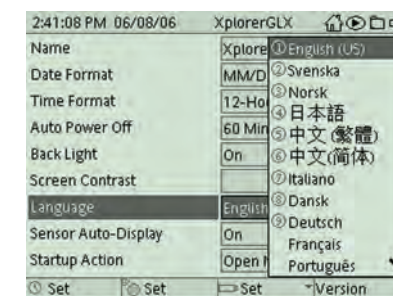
2:41:08 PM 06/08/06 XplorerGLX

Name
Date Format
Time Format
Auto Power Off
Back Light
Screen Contrast
Language
Sensor Auto-Display
Startup Action

Xplore
MM/D
12-Ho
60 Min
On

English
On
Open

① English (US)
② Svenska
③ Norsk
④ 日本語
⑤ 中文(繁體)
⑥ 中文(简体)
⑦ Italiano
⑧ Dansk
⑨ Deutsch
Français
Português

Set Set Set Version